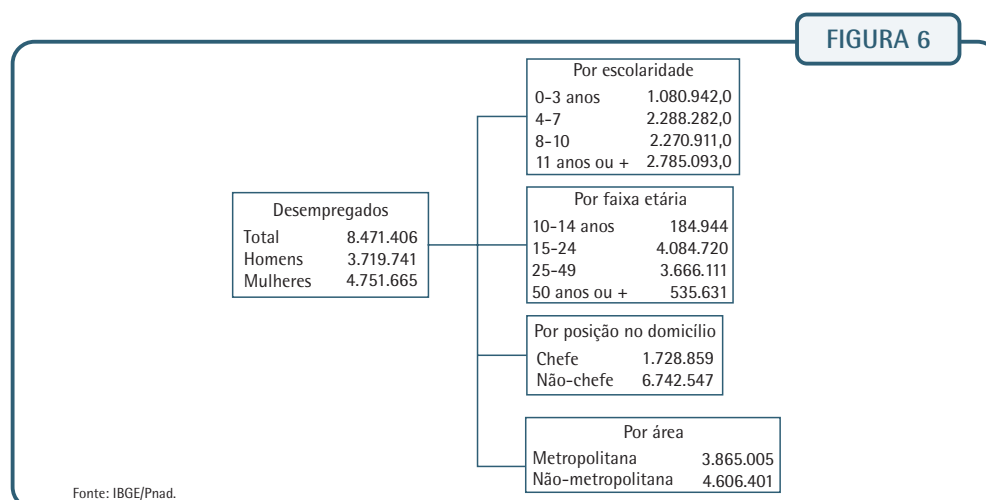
FIGURA 6

Desempregados

| | |
|---|---|
| Total | 8.471.406 |
| Homens | 3.719.741 |
| Mulheres | 4.751.665 |

Por escolaridade

| | |
|---|---|
| 0-3 anos | 1.080.942,0 |
| 4-7 | 2.288.282,0 |
| 8-10 | 2.270.911,0 |
| 11 anos ou + | 2.785.093,0 |

Por faixa etária

| | |
|---|---|
| 10-14 anos | 184.944 |
| 15-24 | 4.084.720 |
| 25-49 | 3.666.111 |
| 50 anos ou + | 535.631 |

Por posição no domicílio

| | |
|---|---|
| Chefe | 1.728.859 |
| Não-chefe | 6.742.547 |

Por área

| | |
|---|---|
| Metropolitana | 3.865.005 |
| Não-metropolitana | 4.606.401 |

Fonte: IBGE/Pnad.